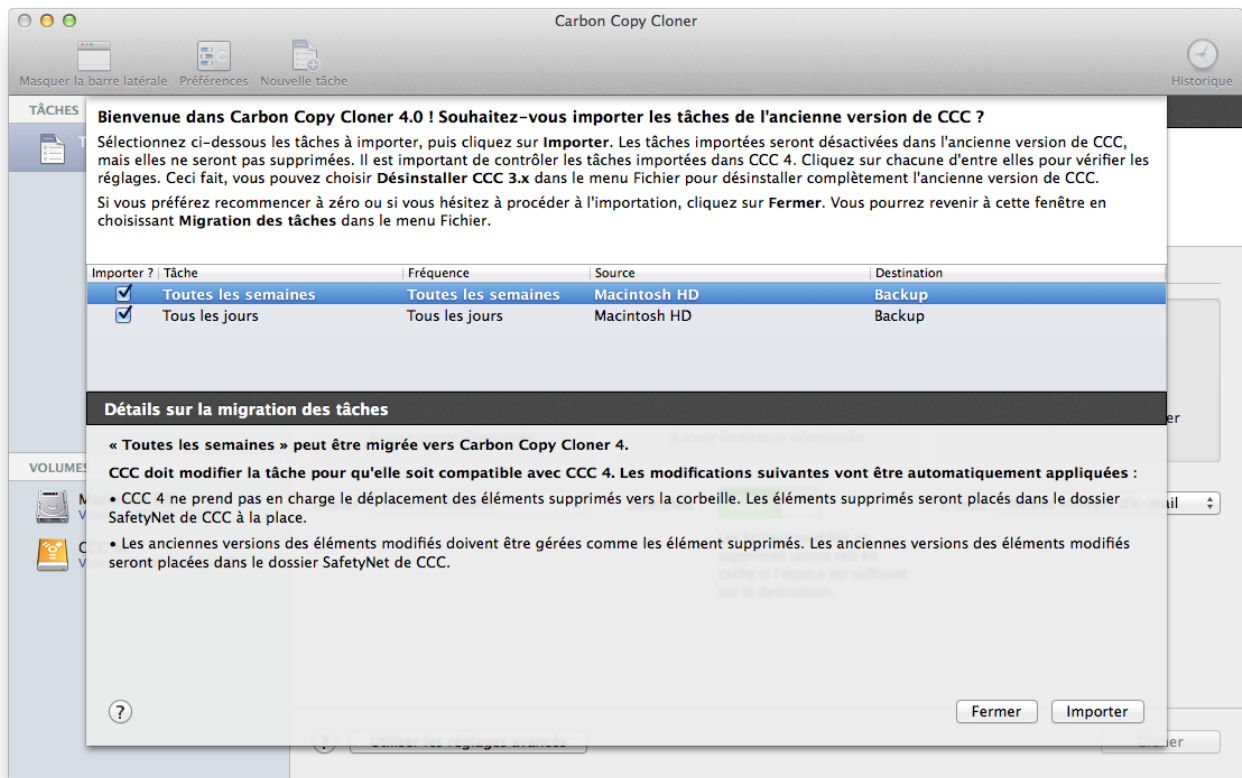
Carbon Copy Cloner

Masquer la barre latérale Préférences Nouvelle tâche

Historique

TÂCHES

Bienvenue dans Carbon Copy Cloner 4.0 ! Souhaitez-vous importer les tâches de l'ancienne version de CCC ?

Sélectionnez ci-dessous les tâches à importer, puis cliquez sur **Importer**. Les tâches importées seront désactivées dans l'ancienne version de CCC, mais elles ne seront pas supprimées. Il est important de contrôler les tâches importées dans CCC 4. Cliquez sur chacune d'entre elles pour vérifier les réglages. Ceci fait, vous pouvez choisir **Désinstaller CCC 3.x** dans le menu Fichier pour désinstaller complètement l'ancienne version de CCC.

Si vous préférez recommencer à zéro ou si vous hésitez à procéder à l'importation, cliquez sur **Fermer**. Vous pourrez revenir à cette fenêtre en choisissant **Migration des tâches** dans le menu Fichier.

| Importer ? | Tâche | Fréquence | Source | Destination |
|---|---|---|---|---|
| ☑ | Toutes les semaines | Toutes les semaines | Macintosh HD | Backup |
| ☑ | Tous les jours | Tous les jours | Macintosh HD | Backup |

Détails sur la migration des tâches

« Toutes les semaines » peut être migrée vers Carbon Copy Cloner 4.

CCC doit modifier la tâche pour qu'elle soit compatible avec CCC 4. Les modifications suivantes vont être automatiquement appliquées :

• CCC 4 ne prend pas en charge le déplacement des éléments supprimés vers la corbeille. Les éléments supprimés seront placés dans le dossier SafetyNet de CCC à la place.

• Les anciennes versions des éléments modifiés doivent être gérées comme les élément supprimés. Les anciennes versions des éléments modifiés seront placées dans le dossier SafetyNet de CCC.

VOLUMES

?

Fermer Importer

Utiliser les réglages avancés

Cloner